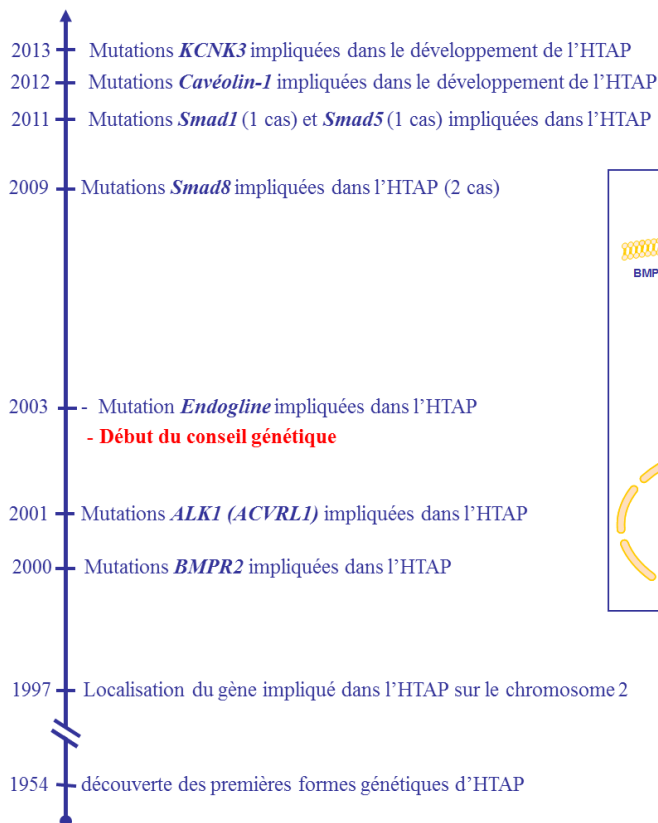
2013 Mutations KCNK3 impliquées dans le développement de l'HTAP

2012 Mutations Cavéolin-1 impliquées dans le développement de l'HTAP

2011 Mutations Smad1 (1 cas) et Smad5 (1 cas) impliquées dans l'HTAP

2009 Mutations Smad8 impliquées dans l'HTAP (2 cas)

BMP

2003 - Mutation Endogline impliquées dans l'HTAP
- Début du conseil génétique

2001 Mutations ALK1 (ACVRL1) impliquées dans l'HTAP

2000 Mutations BMPR2 impliquées dans l'HTAP

1997 Localisation du gène impliqué dans l'HTAP sur le chromosome 2

1954 découverte des premières formes génétiques d'HTAP